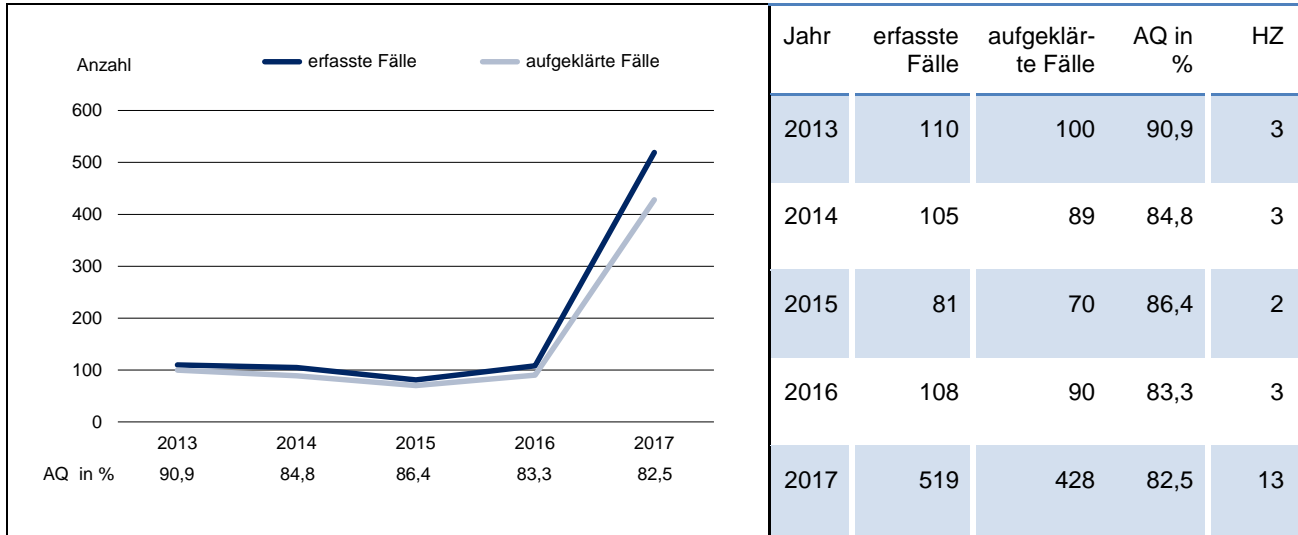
Anzahl

erfasste Fälle

aufgeklärte Fälle

600
500
400
300
200
100
0

2013 2014 2015 2016 2017

AQ in % 90,9 84,8 86,4 83,3 82,5

| Jahr | erfasste Fälle | aufgeklärte Fälle | AQ in % | HZ |
|---|---|---|---|---|
| 2013 | 110 | 100 | 90,9 | 3 |
| 2014 | 105 | 89 | 84,8 | 3 |
| 2015 | 81 | 70 | 86,4 | 2 |
| 2016 | 108 | 90 | 83,3 | 3 |
| 2017 | 519 | 428 | 82,5 | 13 |